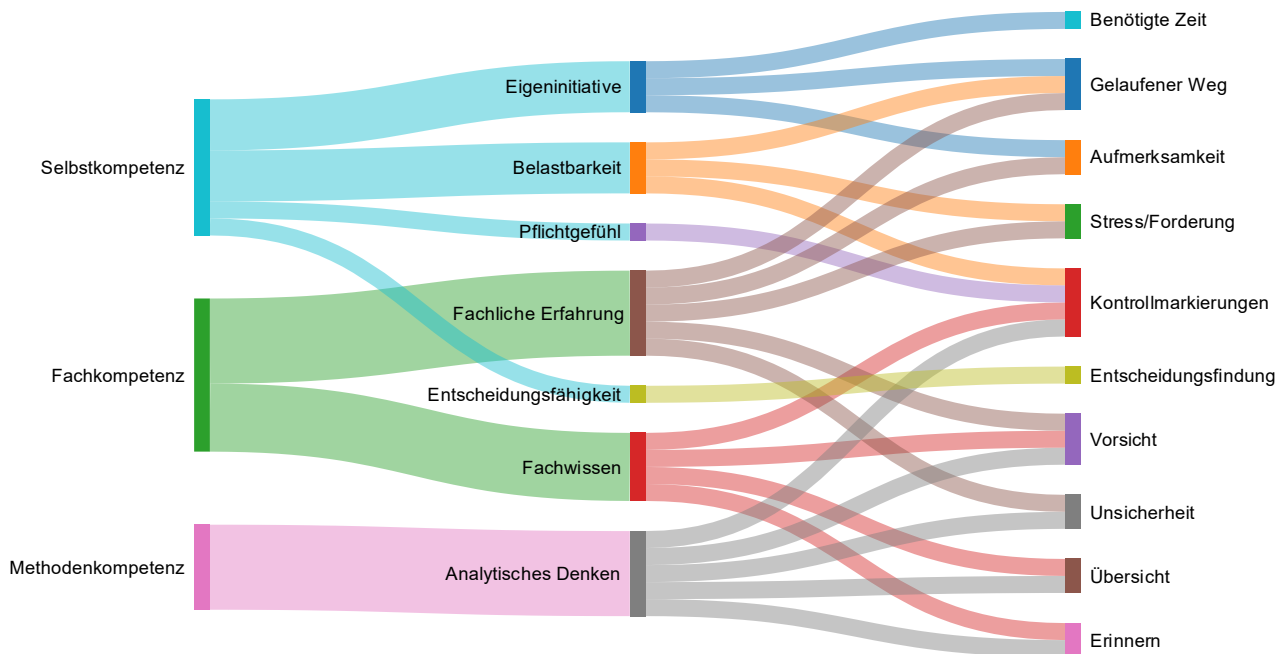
Selbstkompetenz
Fachkompetenz
Methodenkompetenz

Eigeninitiative
Belastbarkeit
Pflichtgefühl
Fachliche Erfahrung
Entscheidungsfähigkeit
Fachwissen
Analytisches Denken

Benötigte Zeit
Gelaufener Weg
Aufmerksamkeit
Stress/Forderung
Kontrollmarkierungen
Entscheidungsfindung
Vorsicht
Unsicherheit
Übersicht
Erinnern